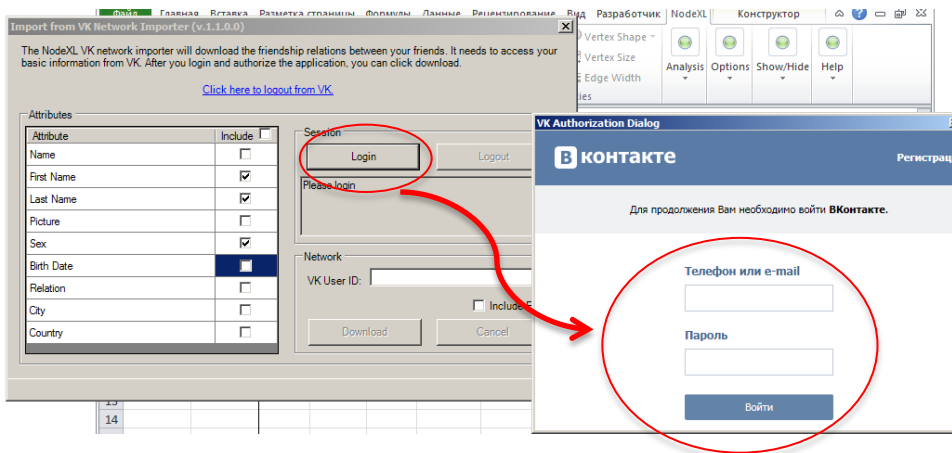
Файл Главная Вставка Разметка страницы Формулы Данные Рецензирование Вид Разработчик NodeXL Конструктор

Import from VK Network Importer (v.1.1.0.0)

The NodeXL VK network importer will download the friendship relations between your friends. It needs to access your basic information from VK. After you login and authorize the application, you can click download.

Click here to logout from VK.

Attributes

| Attribute | Include |
|---|---|
| Name | ☐ |
| First Name | ☑ |
| Last Name | ☑ |
| Picture | ☐ |
| Sex | ☑ |
| Birth Date | ☐ |
| Relation | ☐ |
| City | ☐ |
| Country | ☐ |

Session

Login

Logout

Please login

Network

VK User ID:

Include F

Download

Cancel

Vertex Shape

Vertex Size

Edge Width

Analysis

Options

Show/Hide

Help

13

14

VK Authorization Dialog

ВКОНТАКТЕ

Регистрац

Для продолжения Вам необходимо войти ВКонтакте.

Телефон или e-mail

Пароль

Войти